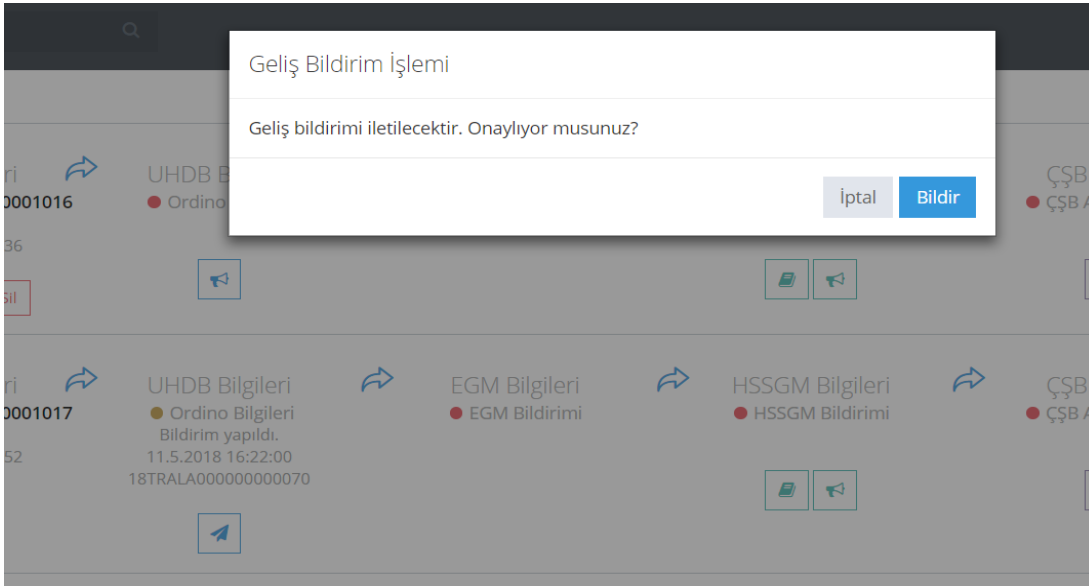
Geliş Bildirim İşlemi

Geliş bildirimi iletilecektir. Onaylıyor musunuz?

İptal Bildir

ri
0001016
36
sil

UHDB B
Ordino

ÇŞB
ÇŞB A

ri
0001017
52

UHDB Bilgileri
Ordino Bilgileri
Bildirim yapıldı.
11.5.2018 16:22:00
18TRALA000000000070

EGM Bilgileri
EGM Bildirimi

HSSGM Bilgileri
HSSGM Bildirimi

ÇŞB
ÇŞB A